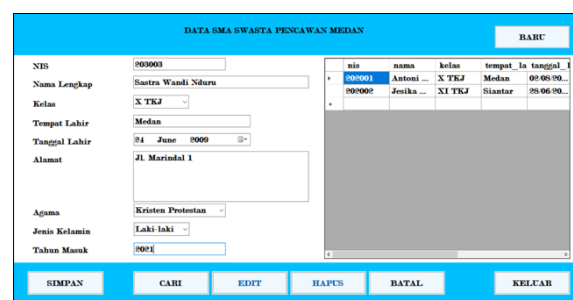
DATA SMA SWASTA PENCAWAN MEDAN

BARU

NIS 203003

Nama Lengkap Sastra Wandi Nduru

Kelas X TKJ

Tempat Lahir Medan

Tanggal Lahir 24 June 2009

Alamat Jl. Marindal 1

Agama Kristen Protestan

Jenis Kelamin Laki-laki

Tahun Masuk 2021

| | nis | nama | kelas | tempat_la | tanggal_l |
|---|---|---|---|---|---|
| ▸ | 202001 | Antoni ... | X TKJ | Medan | 02/08/20... |
| | 202002 | Jesika ... | XI TKJ | Siantar | 28/06/20... |
| * | | | | | |

SIMPAN CARI EDIT HAPUS BATAL KELUAR